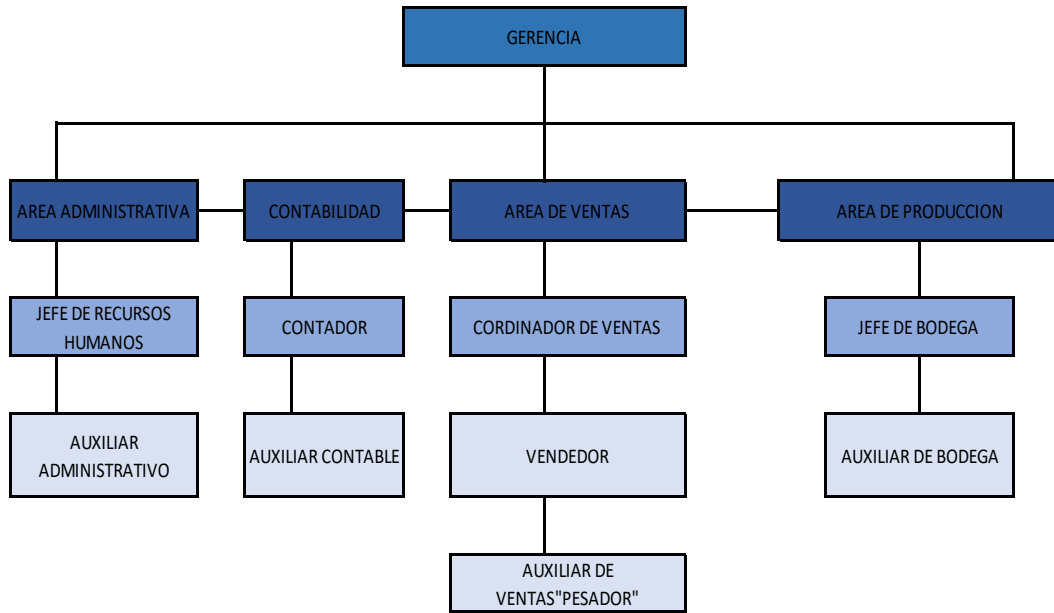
GERENCIA

AREA ADMINISTRATIVA

CONTABILIDAD

AREA DE VENTAS

AREA DE PRODUCCION

JEFE DE RECURSOS HUMANOS

CONTADOR

CORDINADOR DE VENTAS

JEFE DE BODEGA

AUXILIAR ADMINISTRATIVO

AUXILIAR CONTABLE

VENDEDOR

AUXILIAR DE BODEGA

AUXILIAR DE VENTAS"PESADOR"